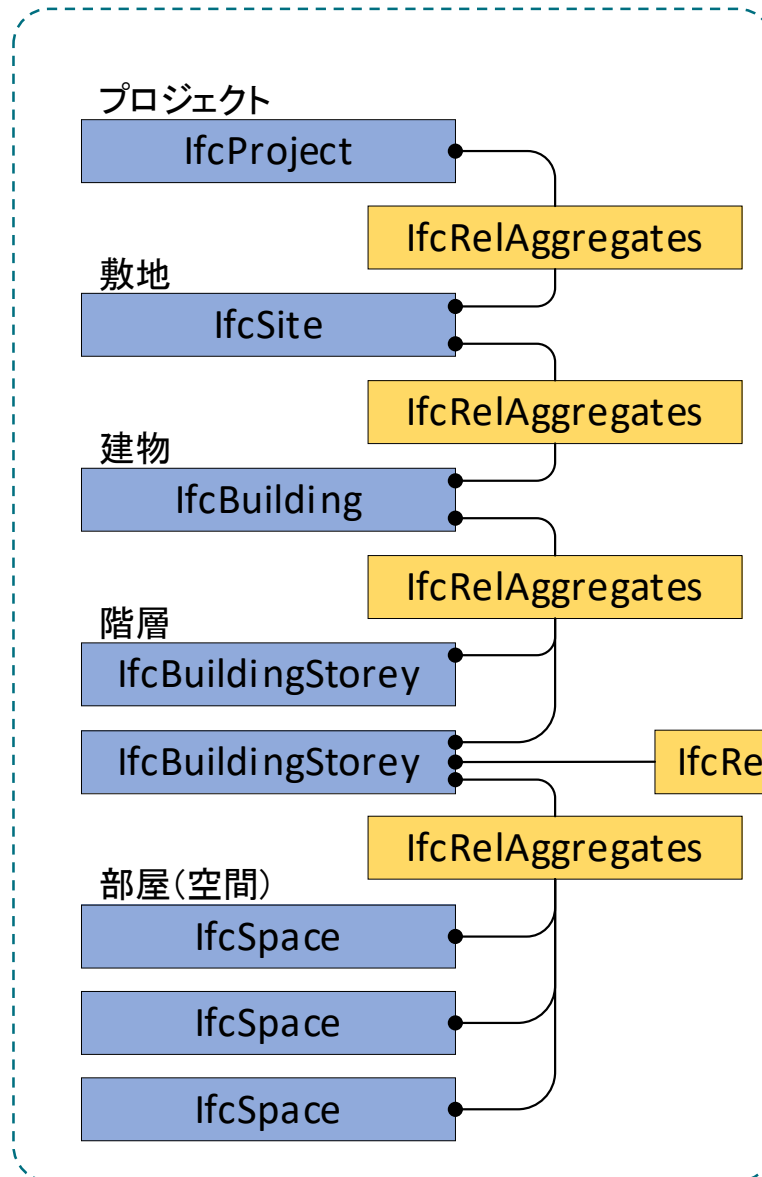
プロジェクト
IfcProject
IfcRelAggregates
敷地
IfcSite
IfcRelAggregates
建物
IfcBuilding
IfcRelAggregates
階層
IfcBuildingStorey
IfcBuildingStorey
IfcRe
IfcRelAggregates
部屋(空間)
IfcSpace
IfcSpace
IfcSpace